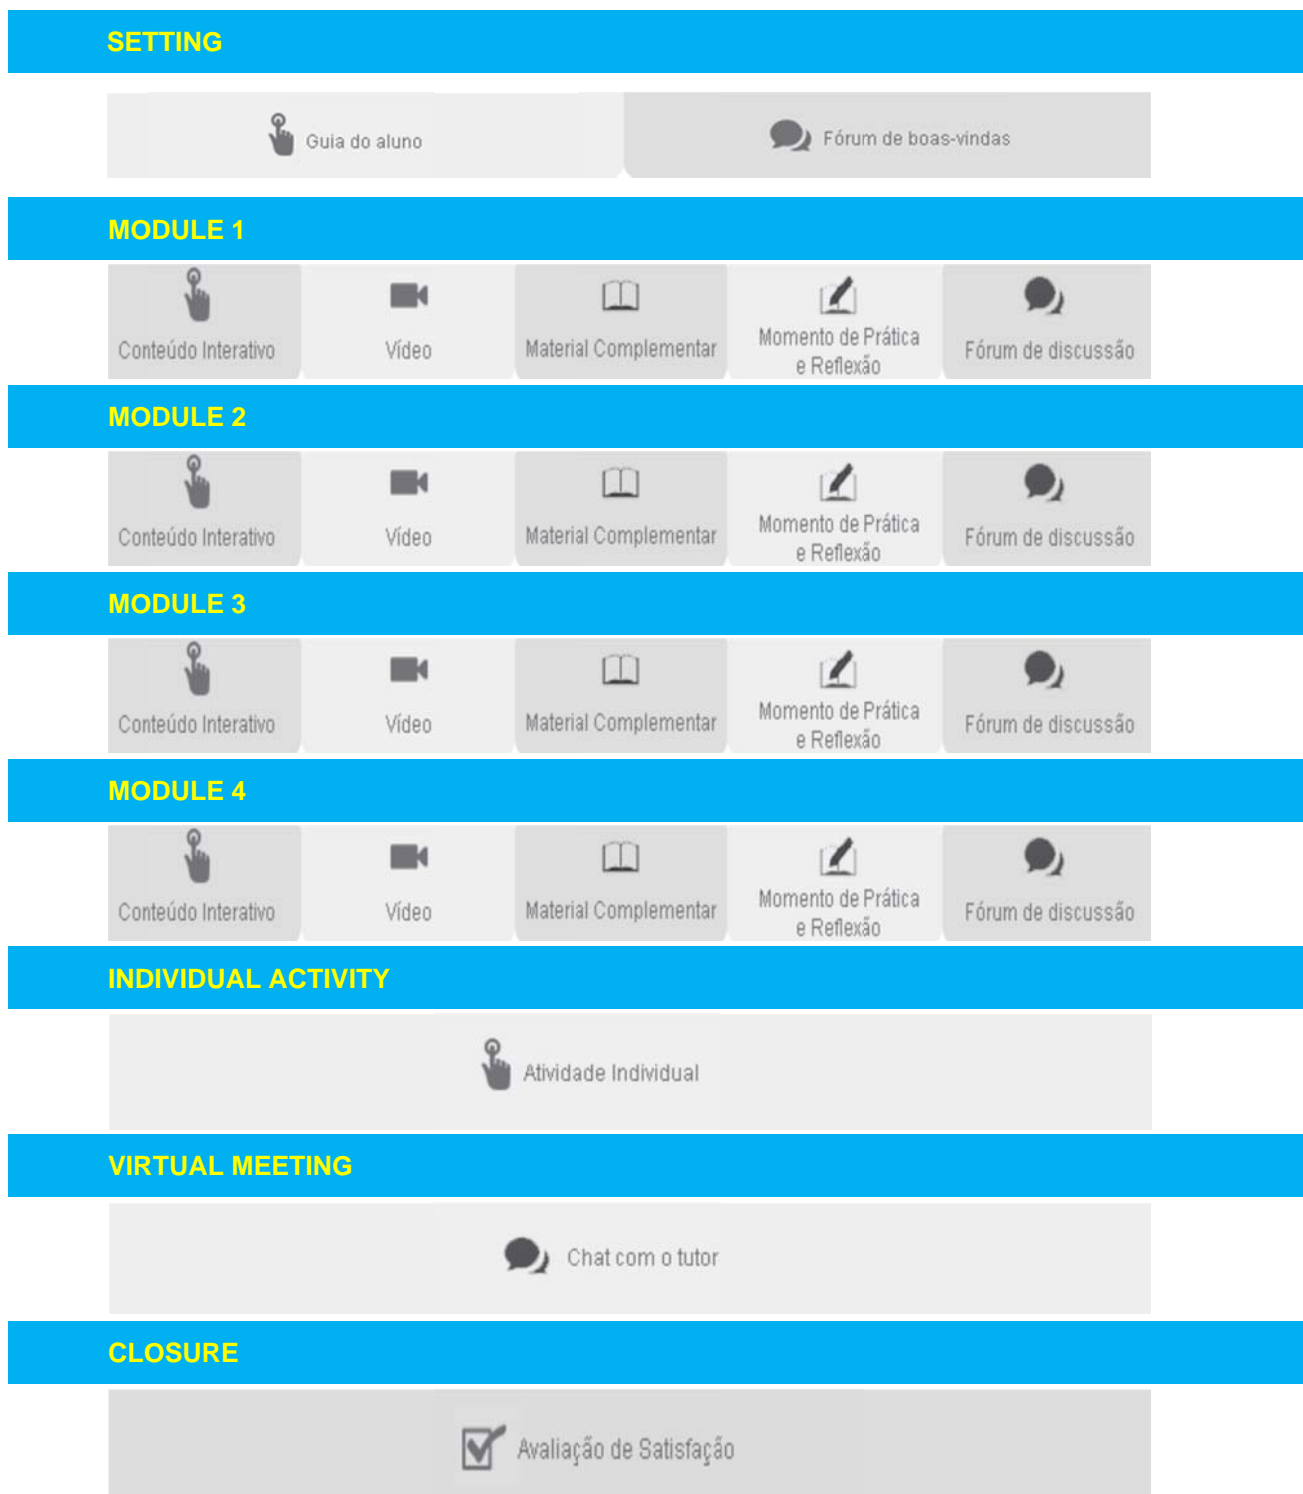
SETTING

Guia do aluno

Fórum de boas-vindas

MODULE 1

Conteúdo Interativo

Vídeo

Material Complementar

Momento de Prática e Reflexão

Fórum de discussão

MODULE 2

Conteúdo Interativo

Vídeo

Material Complementar

Momento de Prática e Reflexão

Fórum de discussão

MODULE 3

Conteúdo Interativo

Vídeo

Material Complementar

Momento de Prática e Reflexão

Fórum de discussão

MODULE 4

Conteúdo Interativo

Vídeo

Material Complementar

Momento de Prática e Reflexão

Fórum de discussão

INDIVIDUAL ACTIVITY

Atividade Individual

VIRTUAL MEETING

Chat com o tutor

CLOSURE

Avaliação de Satisfação